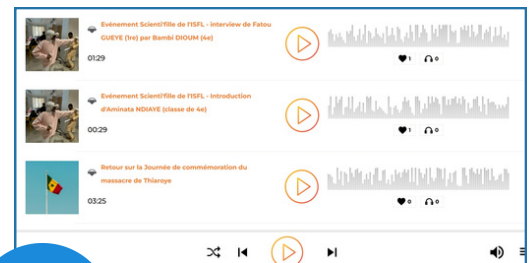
Evénement Scienti?fille de l'ISFL - interview de Fatou GUEYE (1re) par Bambi DIOUM (4e)

01:29

1 0

Evénement Scienti?fille de l'ISFL - Introduction d'Aminata NDIAYE (classe de 4e)

00:29

1 0

Retour sur la Journée de commémoration du massacre de Thiaroye

03:25

0 0